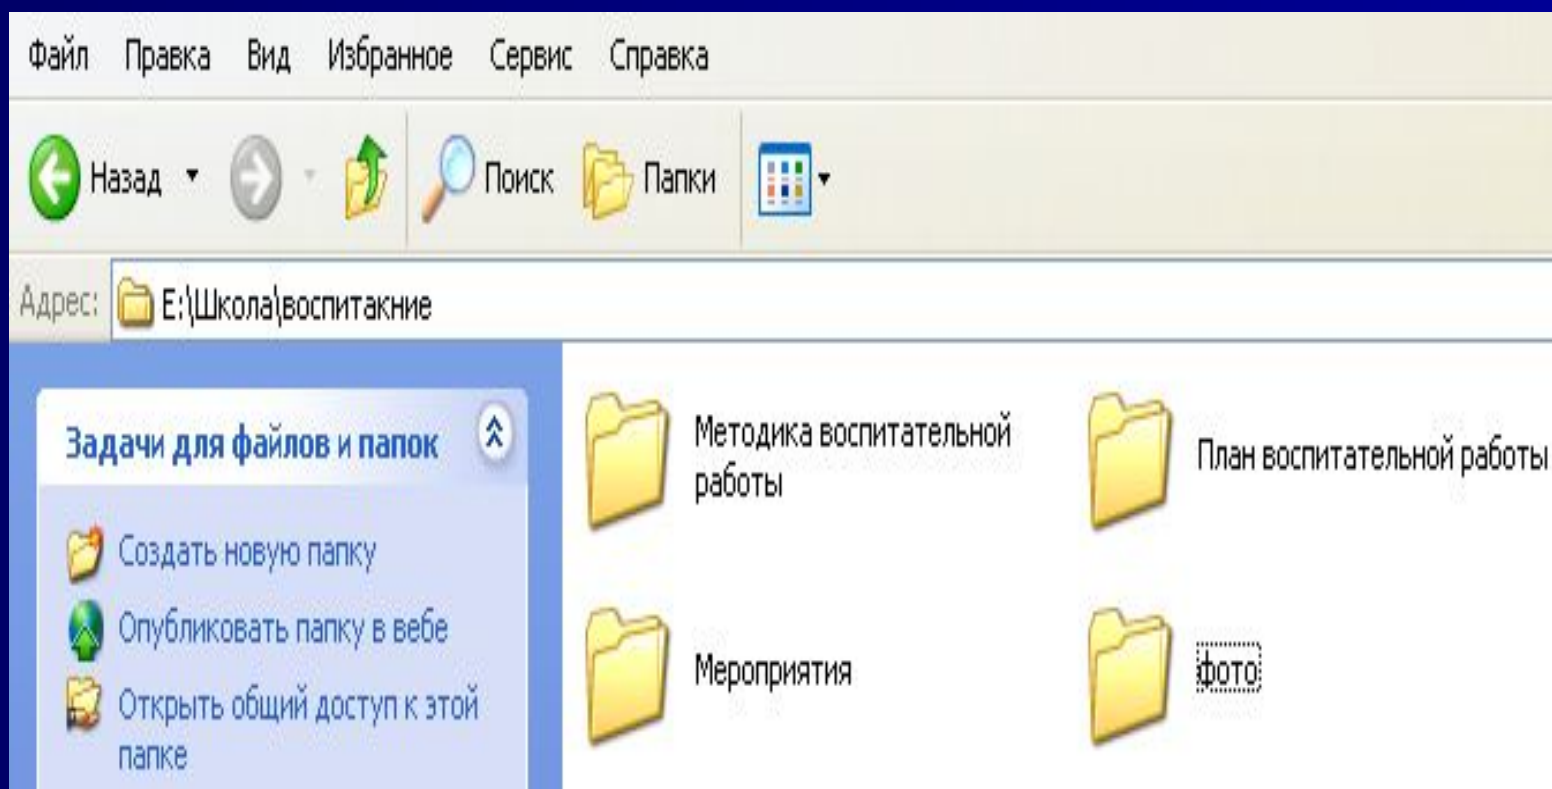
Файл Правка Вид Избранное Сервис Справка

Назад Поиск Папки

Адрес: E:\Школа\воспитакние

Задачи для файлов и папок

Создать новую папку

Опубликовать папку в вебе

Открыть общий доступ к этой папке

Методика воспитательной работы

План воспитательной работы

Мероприятия

фото